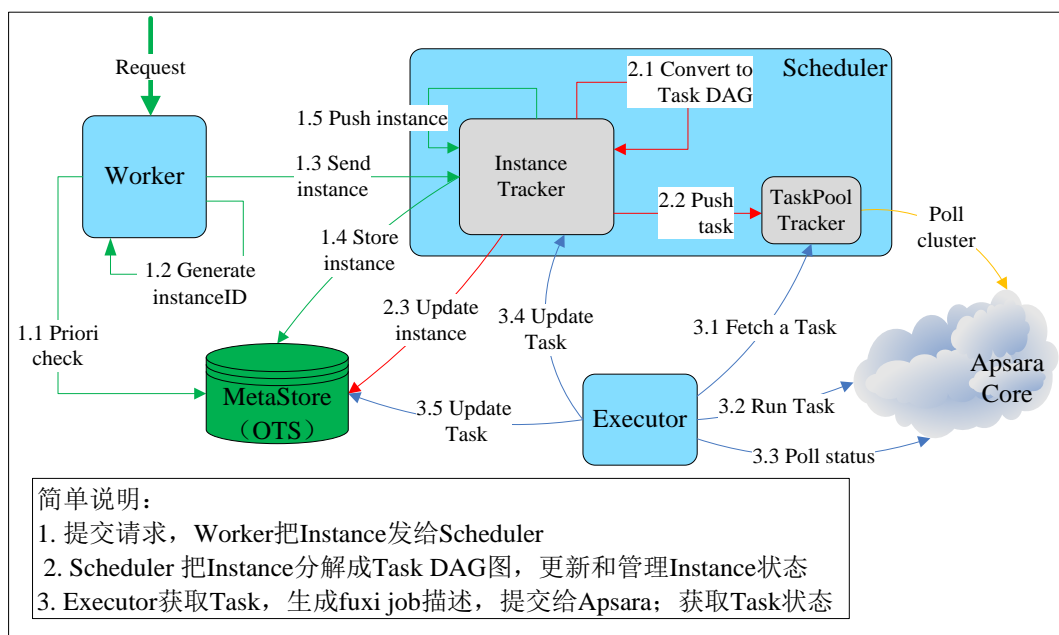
Request

Scheduler

2.1 Convert to Task DAG

1.5 Push instance

Worker

1.3 Send instance

Instance Tracker

2.2 Push task

TaskPool Tracker

Poll cluster

1.4 Store instance

1.2 Generate instanceID

2.3 Update instance

3.4 Update Task

3.1 Fetch a Task

1.1 Priori check

MetaStore（OTS）

Apsara Core

3.5 Update Task

Executor

3.2 Run Task

3.3 Poll status

简单说明：
1. 提交请求，Worker把Instance发给Scheduler
2. Scheduler 把Instance分解成Task DAG图，更新和管理Instance状态
3. Executor获取Task，生成fuxi job描述，提交给Apsara；获取Task状态